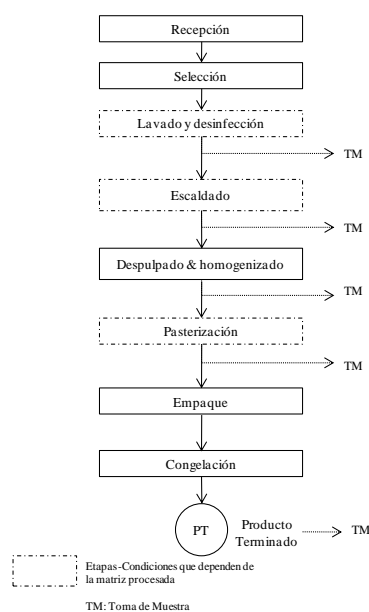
Recepción

Selección

Lavado y desinfección

TM

Escaldado

TM

Despulpado & homogenizado

TM

Pasterización

TM

Empaque

Congelación

PT

Producto Terminado

TM

Etapas-Condiciones que dependen de la matriz procesada

TM: Toma de Muestra